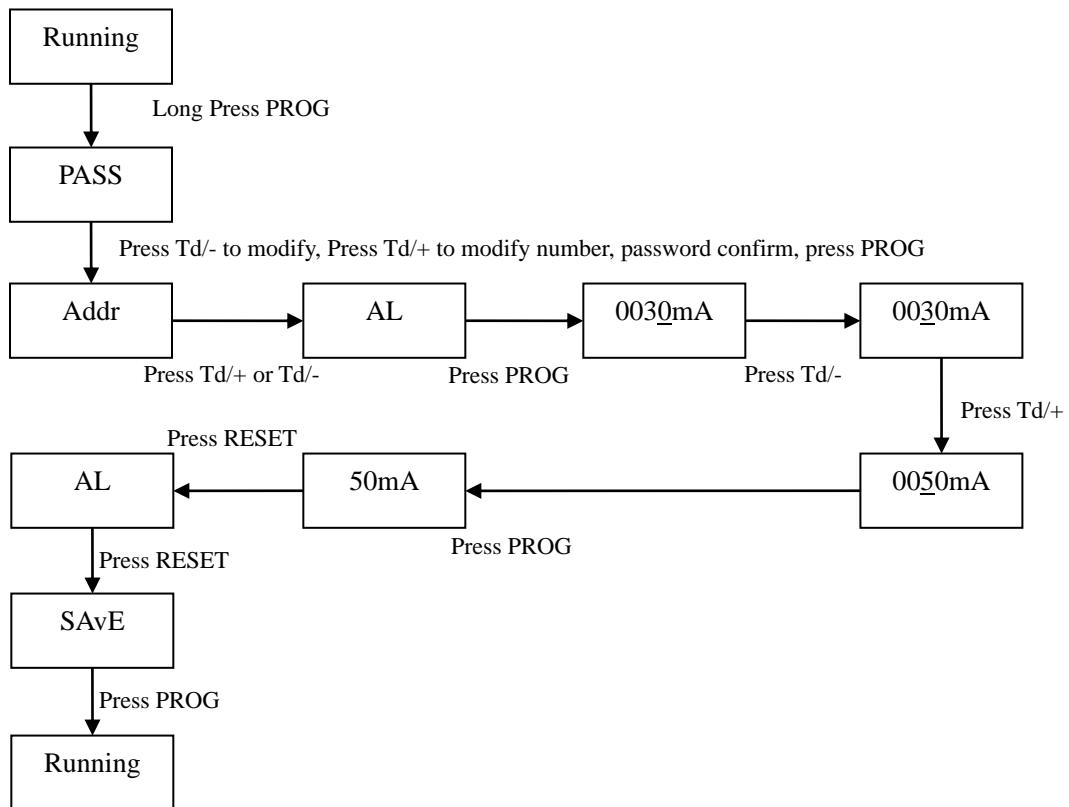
Running

Long Press PROG

PASS

Press Td/- to modify, Press Td/+ to modify number, password confirm, press PROG

Addr

Press Td/+ or Td/-

AL

Press PROG

0030mA

Press Td/-

0030mA

Press Td/+

0050mA

Press PROG

50mA

Press RESET

AL

Press RESET

SAvE

Press PROG

Running